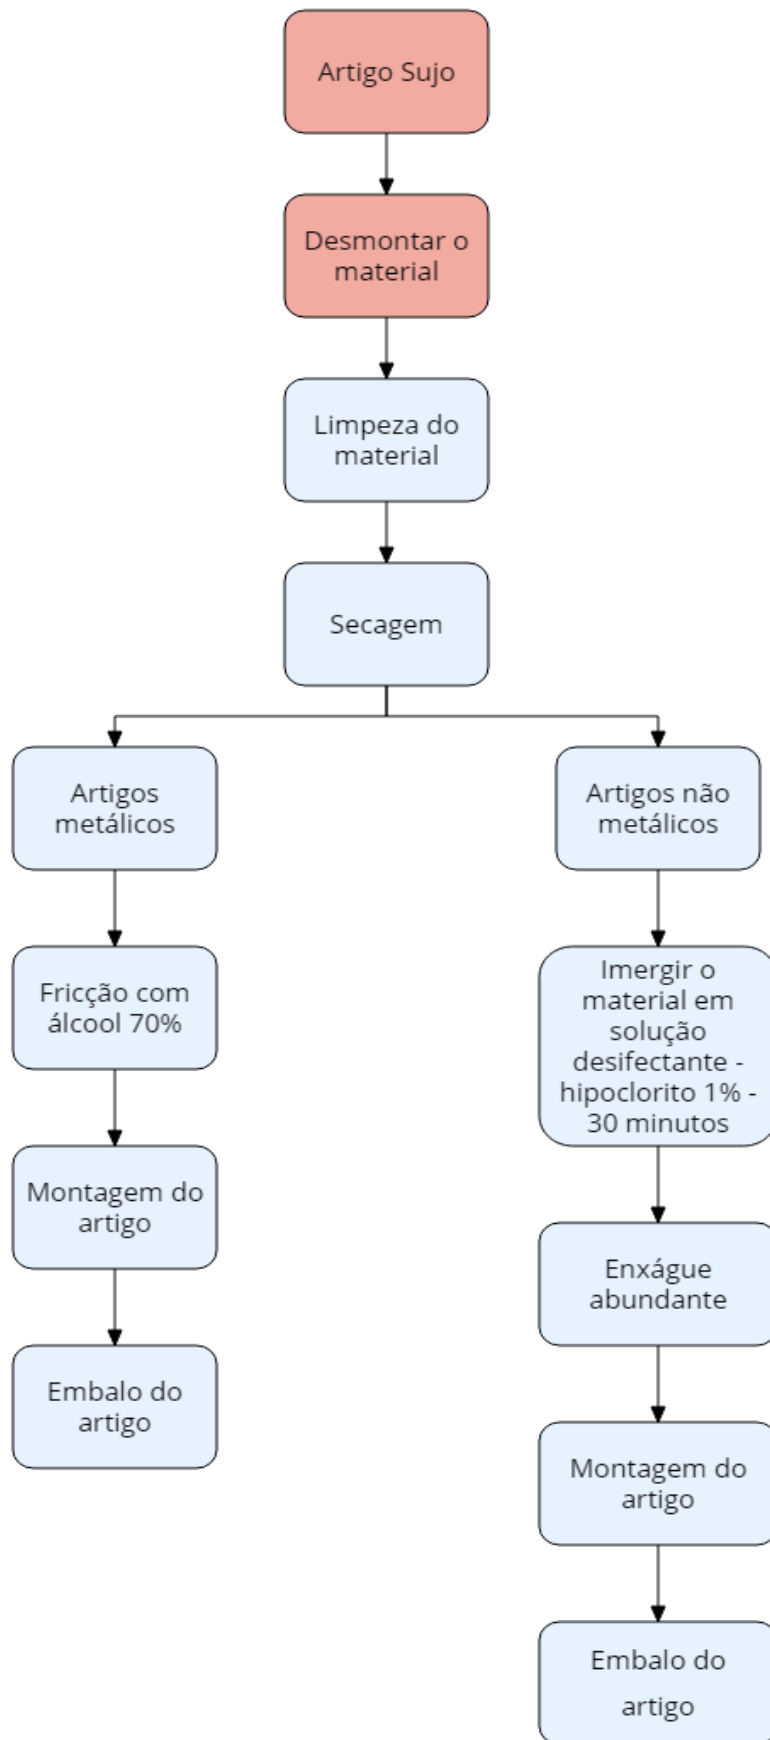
Artigo Sujo

Desmontar o material

Limpeza do material

Secagem

Artigos metálicos

Fricção com álcool 70%

Montagem do artigo

Embalo do artigo

Artigos não metálicos

Imergir o material em solução desifectante - hipoclorito 1% - 30 minutos

Enxágue abundante

Montagem do artigo

Embalo do artigo